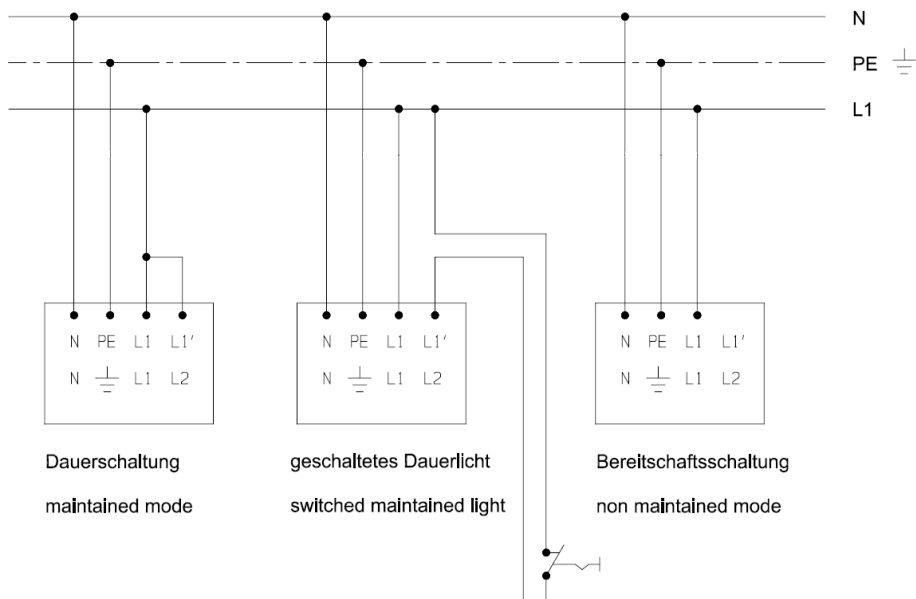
N

PE

L1

N PE L1 L1'
N L1 L2

N PE L1 L1'
N L1 L2

N PE L1 L1'
N L1 L2

Dauerschaltung

maintained mode

geschaltetes Dauerlicht

switched maintained light

Bereitschaftsschaltung

non maintained mode